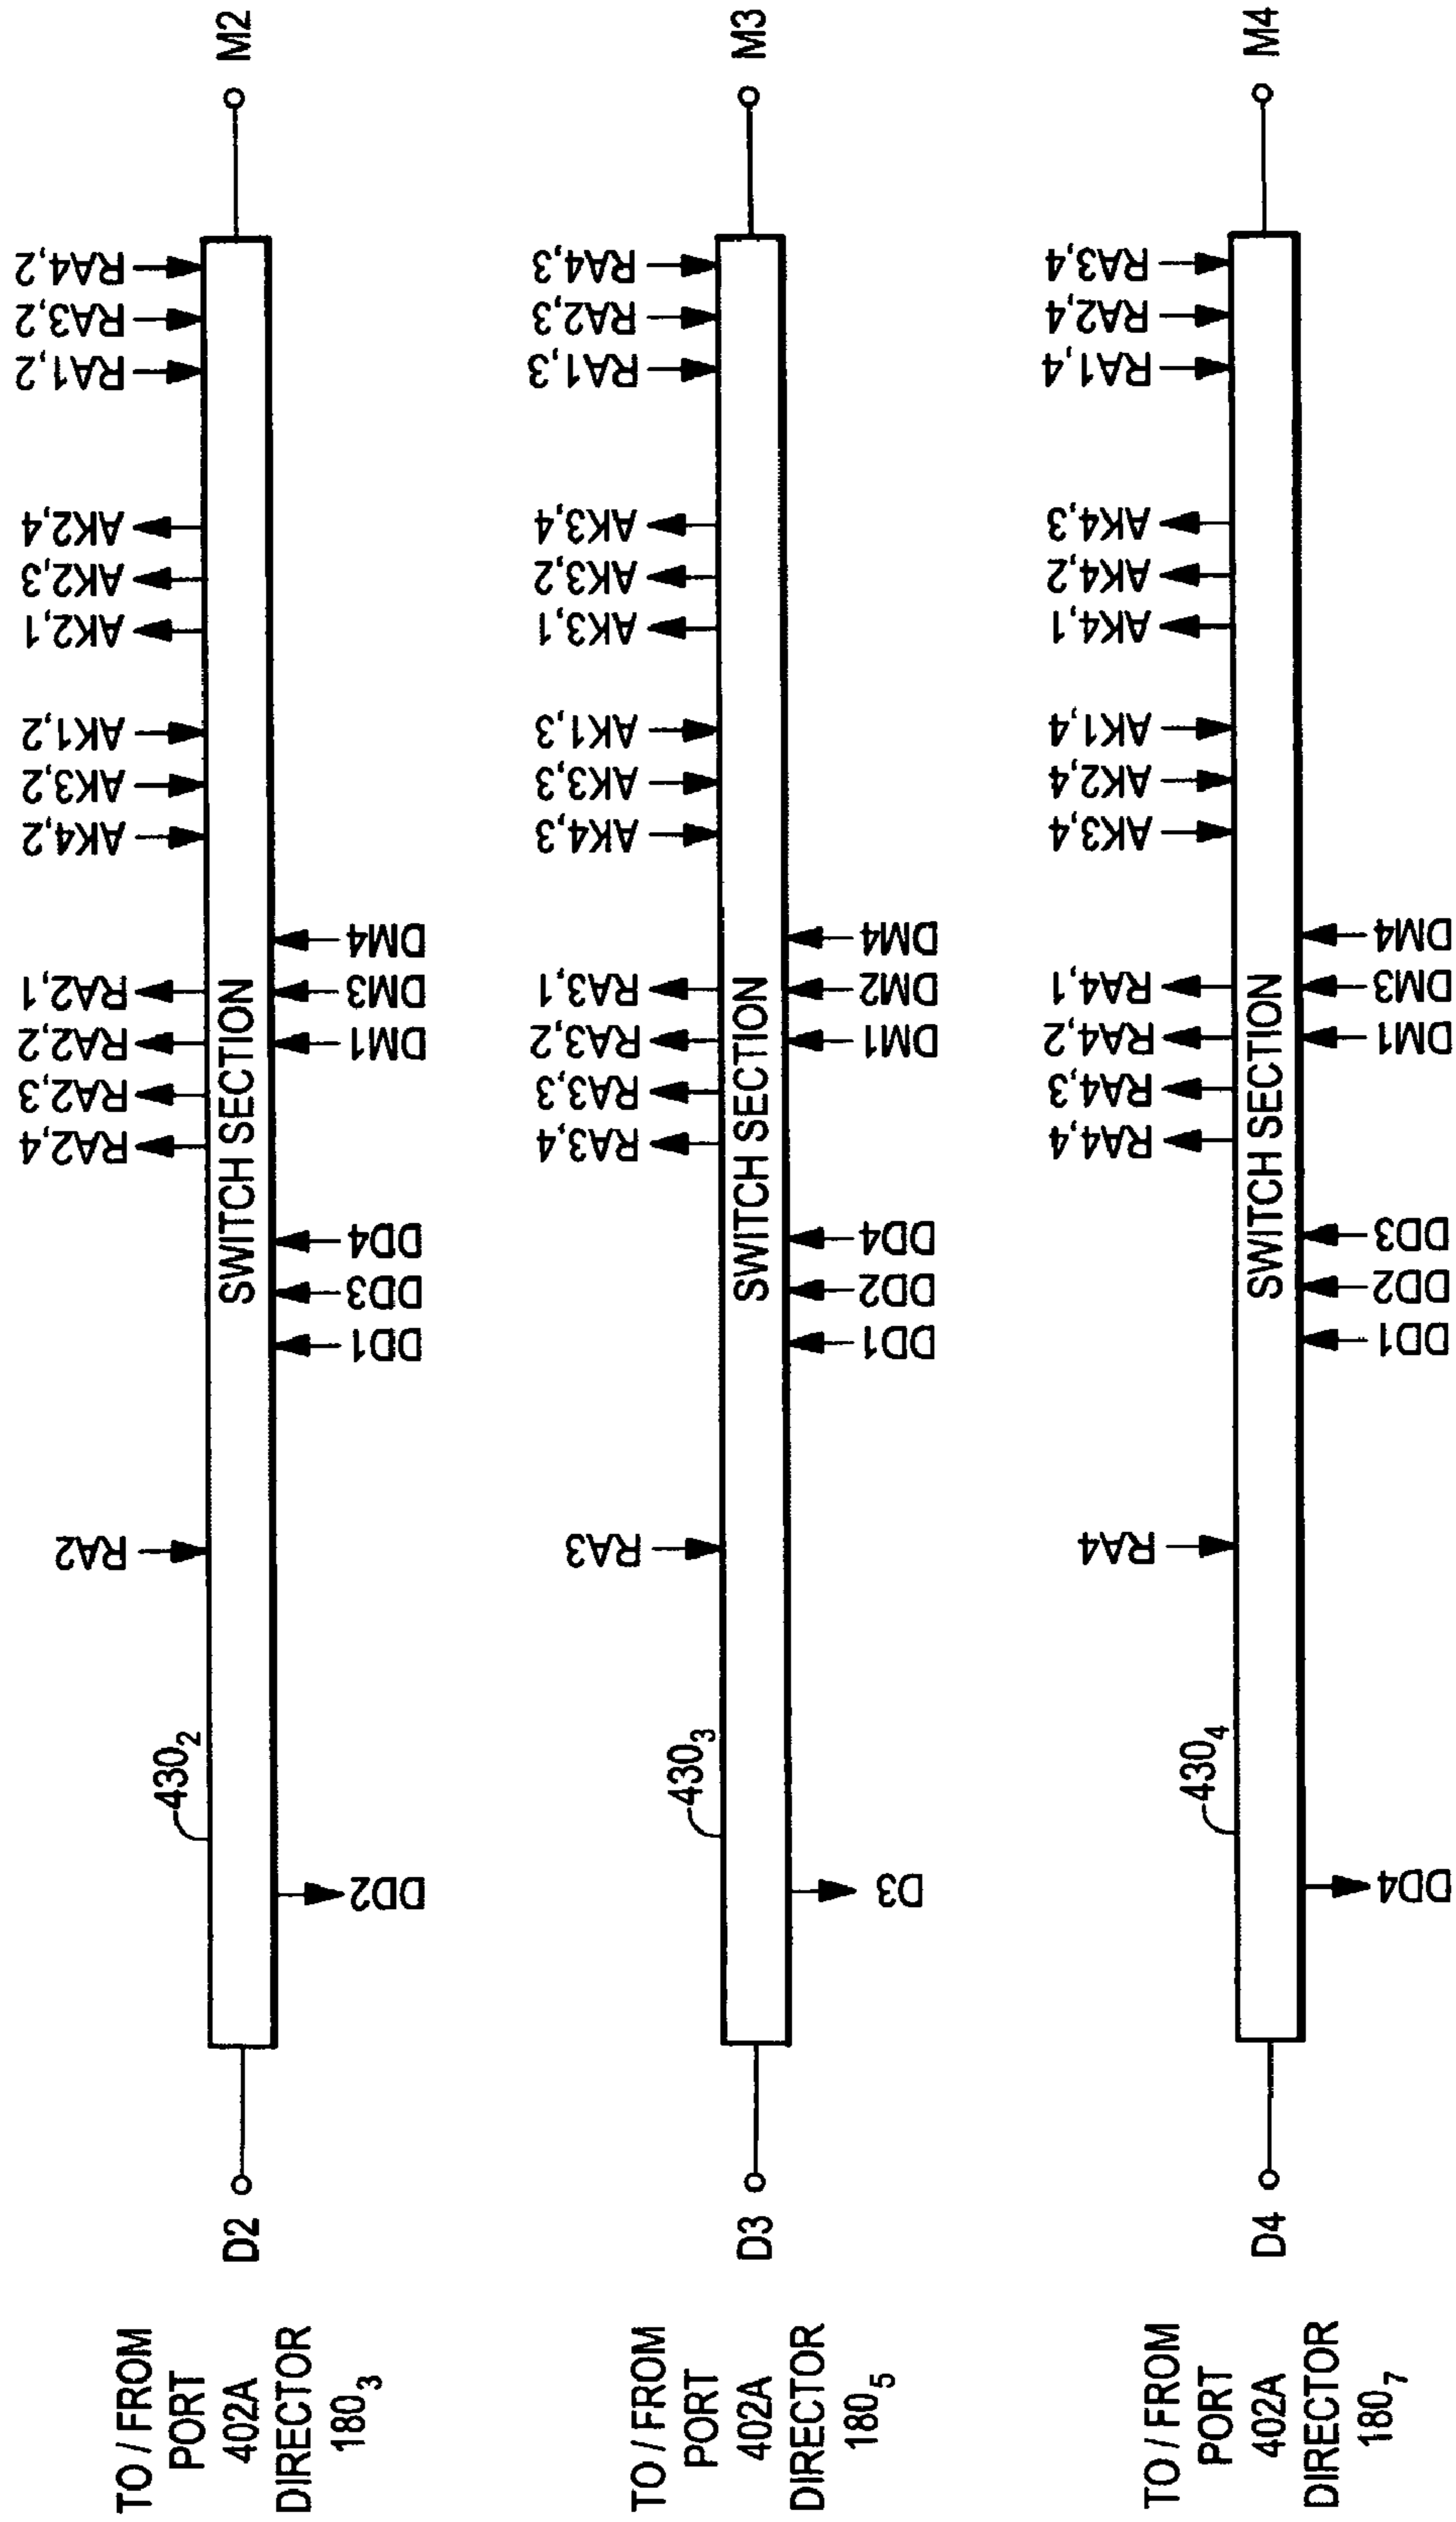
TO / FROM PORT 402A DIRECTOR $180_3$

D2

$430_2$

DD2

RA2

DD1
DD3
DD4

SWITCH SECTION

RA2,4
RA2,3
RA2,2
RA2,1

DM1
DM3
DM4

AK4,2
AK3,2
AK1,2

AK2,1
AK2,3
AK2,4

RA1,2
RA3,2
RA4,2

M2

TO / FROM PORT 402A DIRECTOR $180_5$

D3

$430_3$

D3

RA3

DD1
DD2
DD4

SWITCH SECTION

RA3,4
RA3,3
RA3,2
RA3,1

DM1
DM2
DM4

AK4,3
AK3,3
AK1,3

AK3,1
AK3,2
AK3,4

RA1,3
RA2,3
RA4,3

M3

TO / FROM PORT 402A DIRECTOR $180_7$

D4

$430_4$

DD4

RA4

DD1
DD2
DD3

SWITCH SECTION

RA4,4
RA4,3
RA4,2
RA4,1

DM1
DM3
DM4

AK3,4
AK2,4
AK1,4

AK4,1
AK4,2
AK4,3

RA1,4
RA2,4
RA3,4

M4